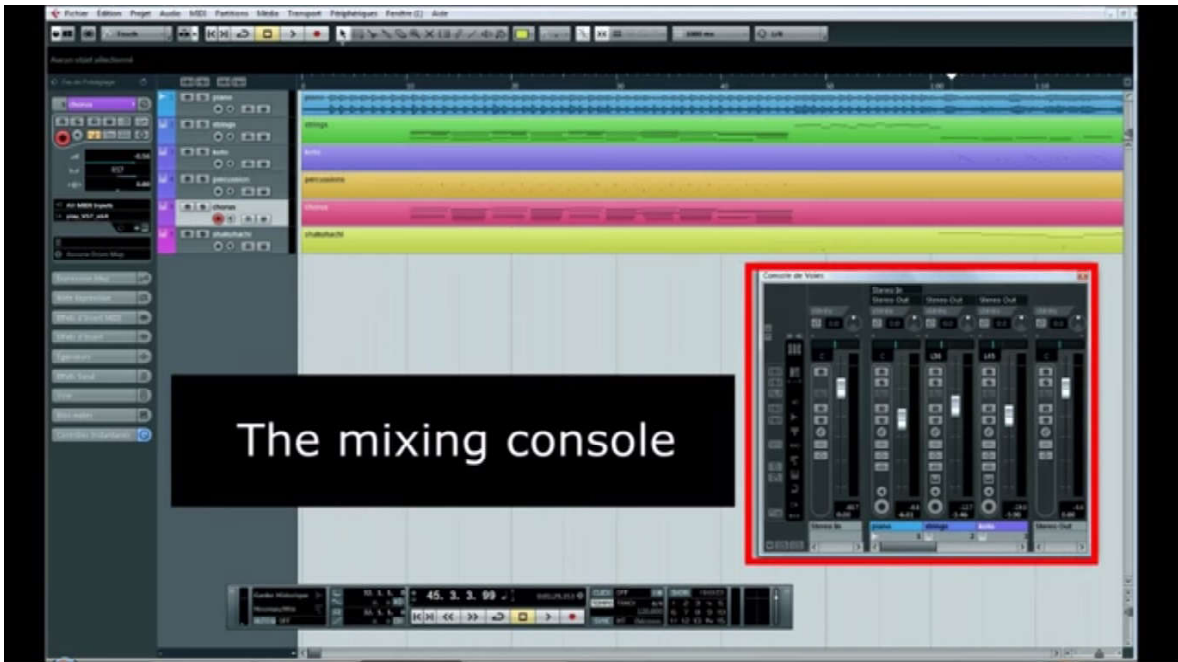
Fichier Édition Projet Audio MIDI Partitions Média Transport Périphériques Fenêtre Aide

Aucun objet sélectionné

piano
strings
koto
percussion
chorus
shakuhachi

Console de Voies

Stereo In
Stereo Out
Stereo Out
Stereo Out

Stereo In
piano
strings
koto
Stereo Out

The mixing console

45. 3. 3. 99